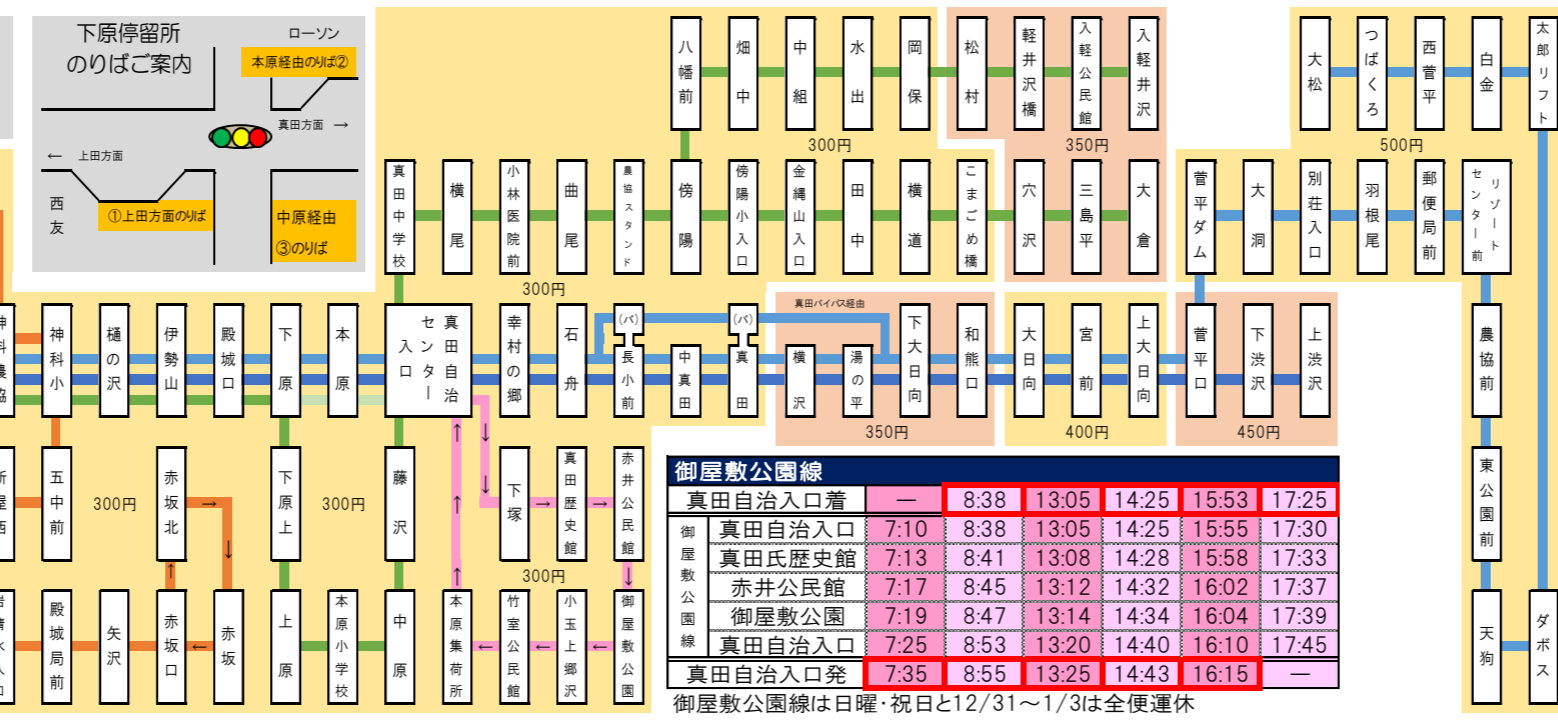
下原停留所
のりばご案内

ローソン
本原経由のりば②
真田方面 →
← 上田方面
西友
①上田方面のりば
中原経由
③のりば

八幡前
畑中
中組
水出
岡保
300円
松村
軽井沢橋
入軽公民館
入軽井沢
350円
大松
つばくろ
西菅平
白金
500円
太郎リフト

真田中学校
横尾
小林医院前
曲尾
農協スタンド
傍陽
傍陽小入口
金縄山入口
田中
横道
こまごめ橋
穴沢
三島平
大倉
300円
菅平ダム
大洞
別荘入口
羽根尾
郵便局前
リゾートセンター前

神科農協
神科小
樋の沢
伊勢山
殿城口
下原
本原
真田自治センター入口
幸村の郷
石舟
(バ)
長小前
中真田
(バ)
真田
真田バイパス経由
横沢
湯の平
下大日向
和熊口
350円
大日向
宮前
上大日向
400円
菅平口
下渋沢
上渋沢
450円
農協前

新屋西
五中前
300円
赤坂北
300円
下原上
藤沢
下塚
真田歴史館
赤井公民館
300円
東公園前

岩清水入口
殿城局前
矢沢
赤坂口
赤坂
上原
本原小学校
中原
本原集荷所
竹室公民館
小玉上郷沢
御屋敷公園
天狗
ダボス

| 御屋敷公園線 | | | | | | | |
|---|---|---|---|---|---|---|---|
| 真田自治入口着 | | — | 8:38 | 13:05 | 14:25 | 15:53 | 17:25 |
| 御屋敷公園線 | 真田自治入口 | 7:10 | 8:38 | 13:05 | 14:25 | 15:55 | 17:30 |
| | 真田氏歴史館 | 7:13 | 8:41 | 13:08 | 14:28 | 15:58 | 17:33 |
| | 赤井公民館 | 7:17 | 8:45 | 13:12 | 14:32 | 16:02 | 17:37 |
| | 御屋敷公園 | 7:19 | 8:47 | 13:14 | 14:34 | 16:04 | 17:39 |
| | 真田自治入口 | 7:25 | 8:53 | 13:20 | 14:40 | 16:10 | 17:45 |
| 真田自治入口発 | | 7:35 | 8:55 | 13:25 | 14:43 | 16:15 | — |

御屋敷公園線は日曜・祝日と12/31～1/3は全便運休